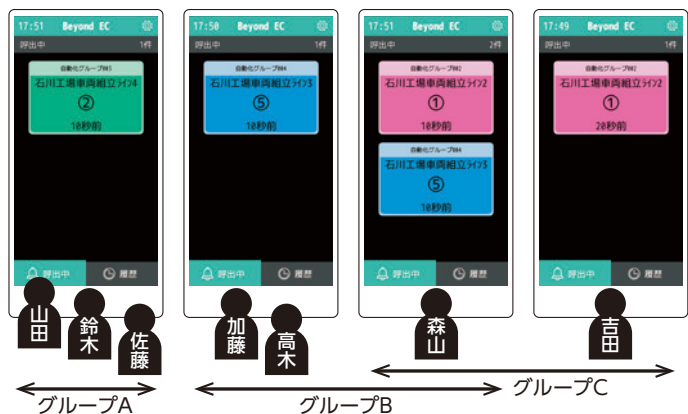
17:51 Beyond EC
呼出中 1件
自動化グループ№1
石川工場車両組立ライン4
②
10秒前
呼出中 履歴

17:50 Beyond EC
呼出中 1件
自動化グループ№4
石川工場車両組立ライン3
⑤
10秒前
呼出中 履歴

17:51 Beyond EC
呼出中 2件
自動化グループ№2
石川工場車両組立ライン2
①
10秒前
自動化グループ№4
石川工場車両組立ライン3
⑤
10秒前
呼出中 履歴

17:49 Beyond EC
呼出中 1件
自動化グループ№2
石川工場車両組立ライン2
①
20秒前
呼出中 履歴

山田
鈴木
佐藤
加藤
高木
森山
吉田

グループA
グループB
グループC